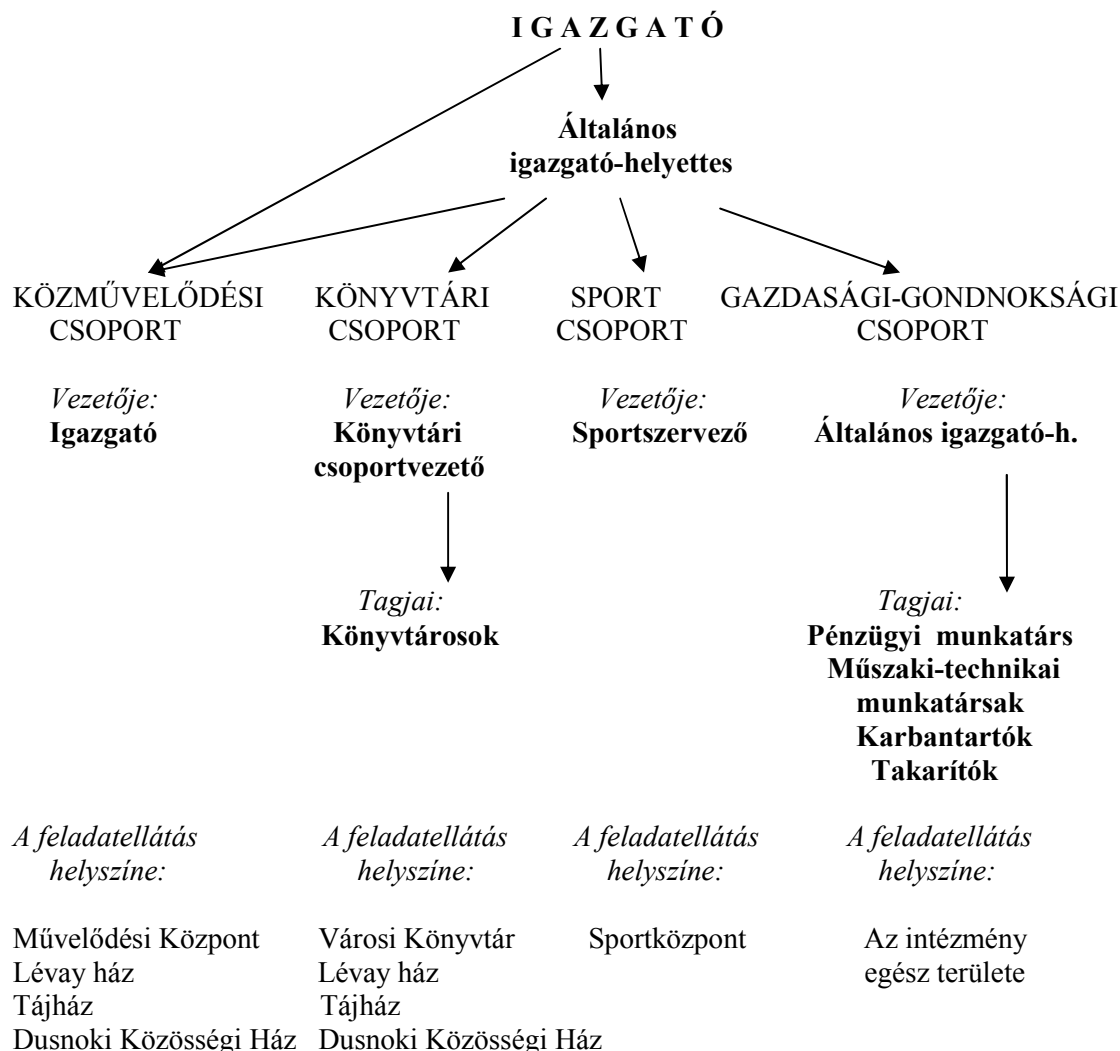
I G A Z G A T Ó

Általános igazgató-helyettes

KÖZMŰVELŐDÉSI CSOPORT

Vezetője:
Igazgató

A feladatellátás helyszíne:

Művelődési Központ
Lévay ház
Tájház
Dusnoki Közösségi Ház

KÖNYVTÁRI CSOPORT

Vezetője:
Könyvtári csoportvezető

Tagjai:
Könyvtárosok

A feladatellátás helyszíne:

Városi Könyvtár
Lévay ház
Tájház
Dusnoki Közösségi Ház

SPORT CSOPORT

Vezetője:
Sportszervező

A feladatellátás helyszíne:

Sportközpont

GAZDASÁGI-GONDNOKSÁGI CSOPORT

Vezetője:
Általános igazgató-h.

Tagjai:
Pénzügyi munkatárs
Műszaki-technikai munkatársak
Karbantartók
Takarítók

A feladatellátás helyszíne:

Az intézmény egész területe